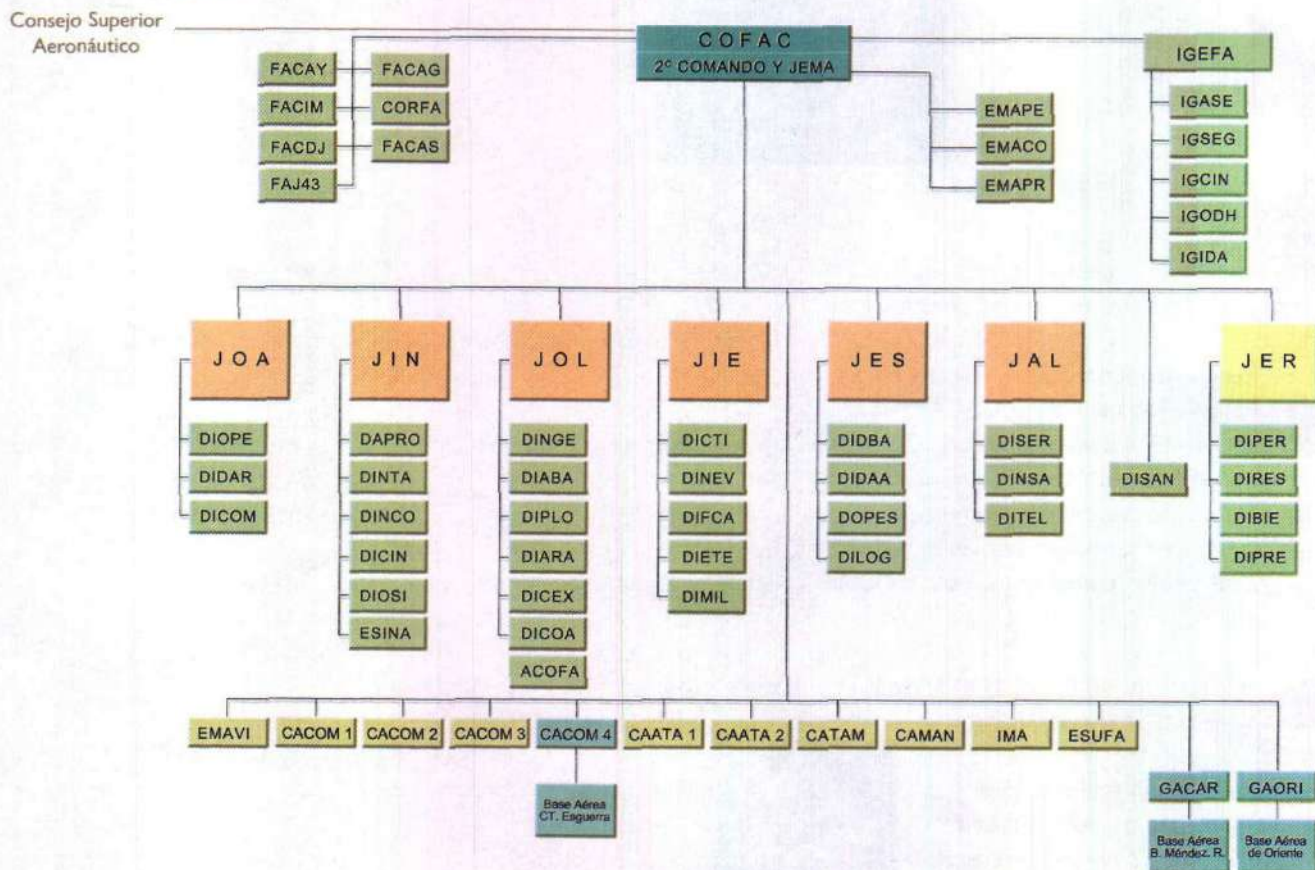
Consejo Superior Aeronáutico

COFAC
2° COMANDO Y JEMA

FACAY
FACIM
FACDJ
FAJ43
FACAG
CORFA
FACAS

EMAPE
EMACO
EMAPR

IGEFA
IGASE
IGSEG
IGCIN
IGODH
IGIDA

JOA
DIOPE
DIDAR
DICOM

JIN
DAPRO
DINTA
DINCO
DICIN
DIOSI
ESINA

JOL
DINGE
DIABA
DIPLO
DIARA
DICEX
DICOA
ACOFA

JIE
DICTI
DINEV
DIFCA
DIETE
DIMIL

JES
DIDBA
DIDAA
DOPES
DILOG

JAL
DISER
DINSA
DITEL

DISAN

JER
DIPER
DIRES
DIBIE
DIPRE

EMAVI
CACOM 1
CACOM 2
CACOM 3
CACOM 4
CAATA 1
CAATA 2
CATAM
CAMAN
IMA
ESUFA

Base Aérea CT. Esguerra

GACAR
GAORI

Base Aérea B. Méndez. R.
Base Aérea de Oriente